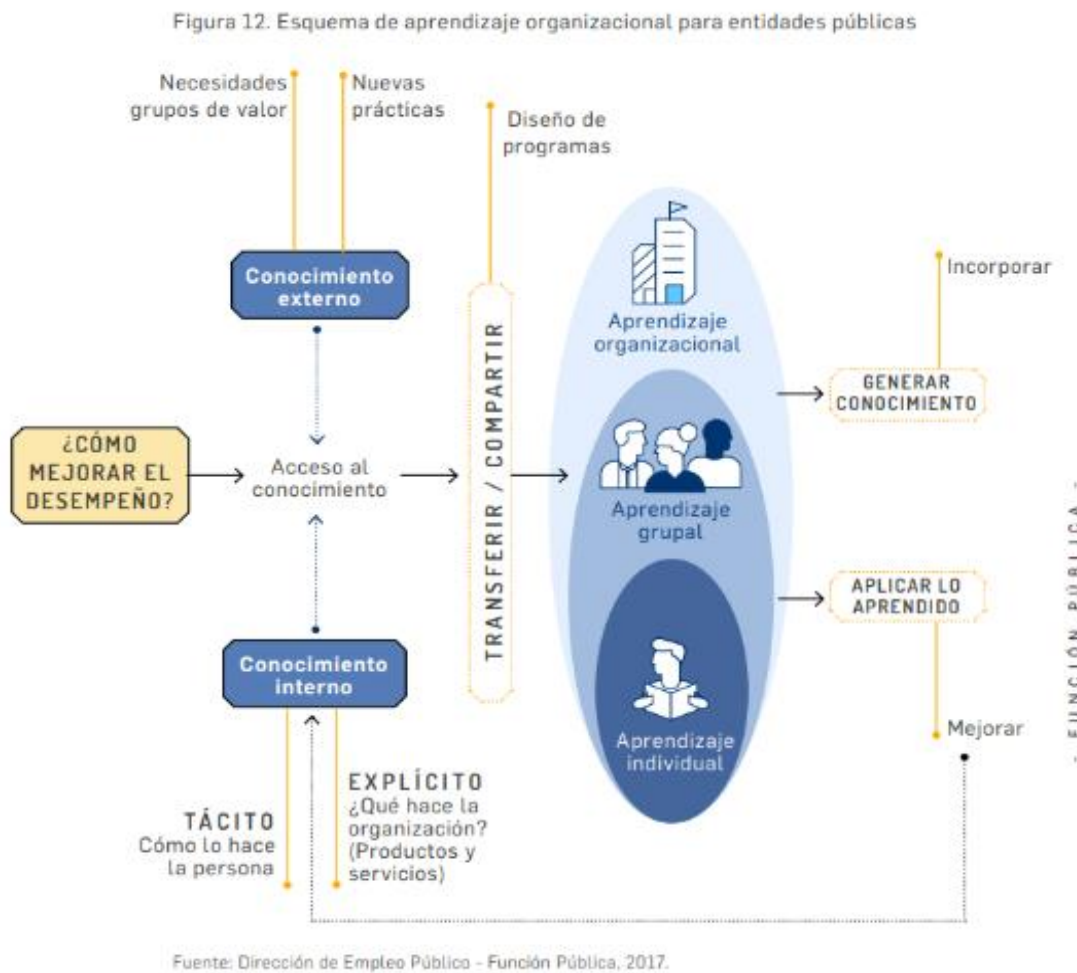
Figura 12. Esquema de aprendizaje organizacional para entidades públicas

Necesidades grupos de valor

Nuevas prácticas

Diseño de programas

Conocimiento externo

¿CÓMO MEJORAR EL DESEMPEÑO?

Acceso al conocimiento

TRANSFERIR / COMPARTIR

Aprendizaje organizacional

Aprendizaje grupal

Aprendizaje individual

Incorporar

GENERAR CONOCIMIENTO

APLICAR LO APRENDIDO

Mejorar

Conocimiento interno

TÁCITO
Cómo lo hace la persona

EXPLÍCITO
¿Qué hace la organización? (Productos y servicios)

FUNCIÓN PÚBLICA

Fuente: Dirección de Empleo Público - Función Pública, 2017.